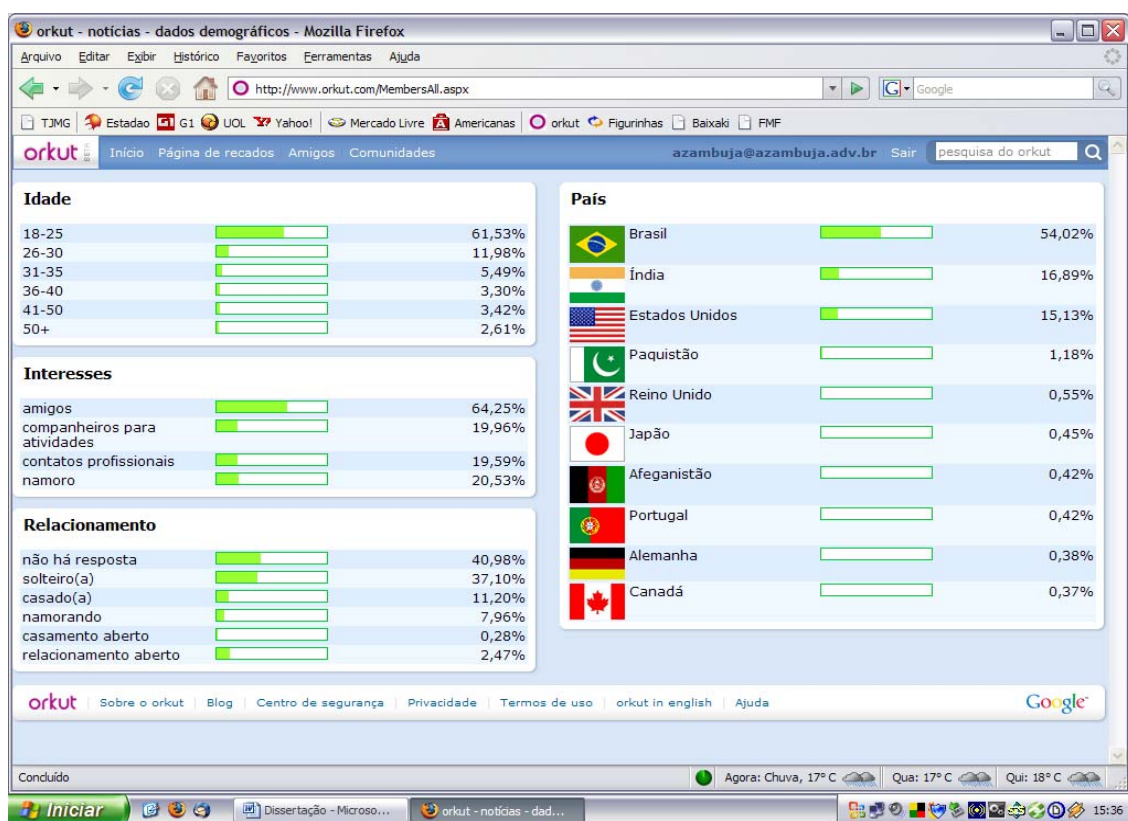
orkut - notícias - dados demográficos - Mozilla Firefox

Arquivo Editar Exibir Histórico Favoritos Ferramentas Ajuda

http://www.orkut.com/MembersAll.aspx

Google

TJMG Estadao G1 UOL Yahoo! Mercado Livre Americanas orkut Figurinhas Baixaki FMF

orkut Início Página de recados Amigos Comunidades azambuja@azambuja.adv.br Sair pesquisa do orkut

**Idade**

| | |
|---|---|
| 18-25 | 61,53% |
| 26-30 | 11,98% |
| 31-35 | 5,49% |
| 36-40 | 3,30% |
| 41-50 | 3,42% |
| 50+ | 2,61% |

**Interesses**

| | |
|---|---|
| amigos | 64,25% |
| companheiros para atividades | 19,96% |
| contatos profissionais | 19,59% |
| namoro | 20,53% |

**Relacionamento**

| | |
|---|---|
| não há resposta | 40,98% |
| solteiro(a) | 37,10% |
| casado(a) | 11,20% |
| namorando | 7,96% |
| casamento aberto | 0,28% |
| relacionamento aberto | 2,47% |

**País**

| | |
|---|---|
| Brasil | 54,02% |
| Índia | 16,89% |
| Estados Unidos | 15,13% |
| Paquistão | 1,18% |
| Reino Unido | 0,55% |
| Japão | 0,45% |
| Afeganistão | 0,42% |
| Portugal | 0,42% |
| Alemanha | 0,38% |
| Canadá | 0,37% |

orkut | Sobre o orkut | Blog | Centro de segurança | Privacidade | Termos de uso | orkut in english | Ajuda Google

Concluído Agora: Chuva, 17° C Qua: 17° C Qui: 18° C

Iniciar Dissertação - Microso... orkut - notícias - dad... 15:36